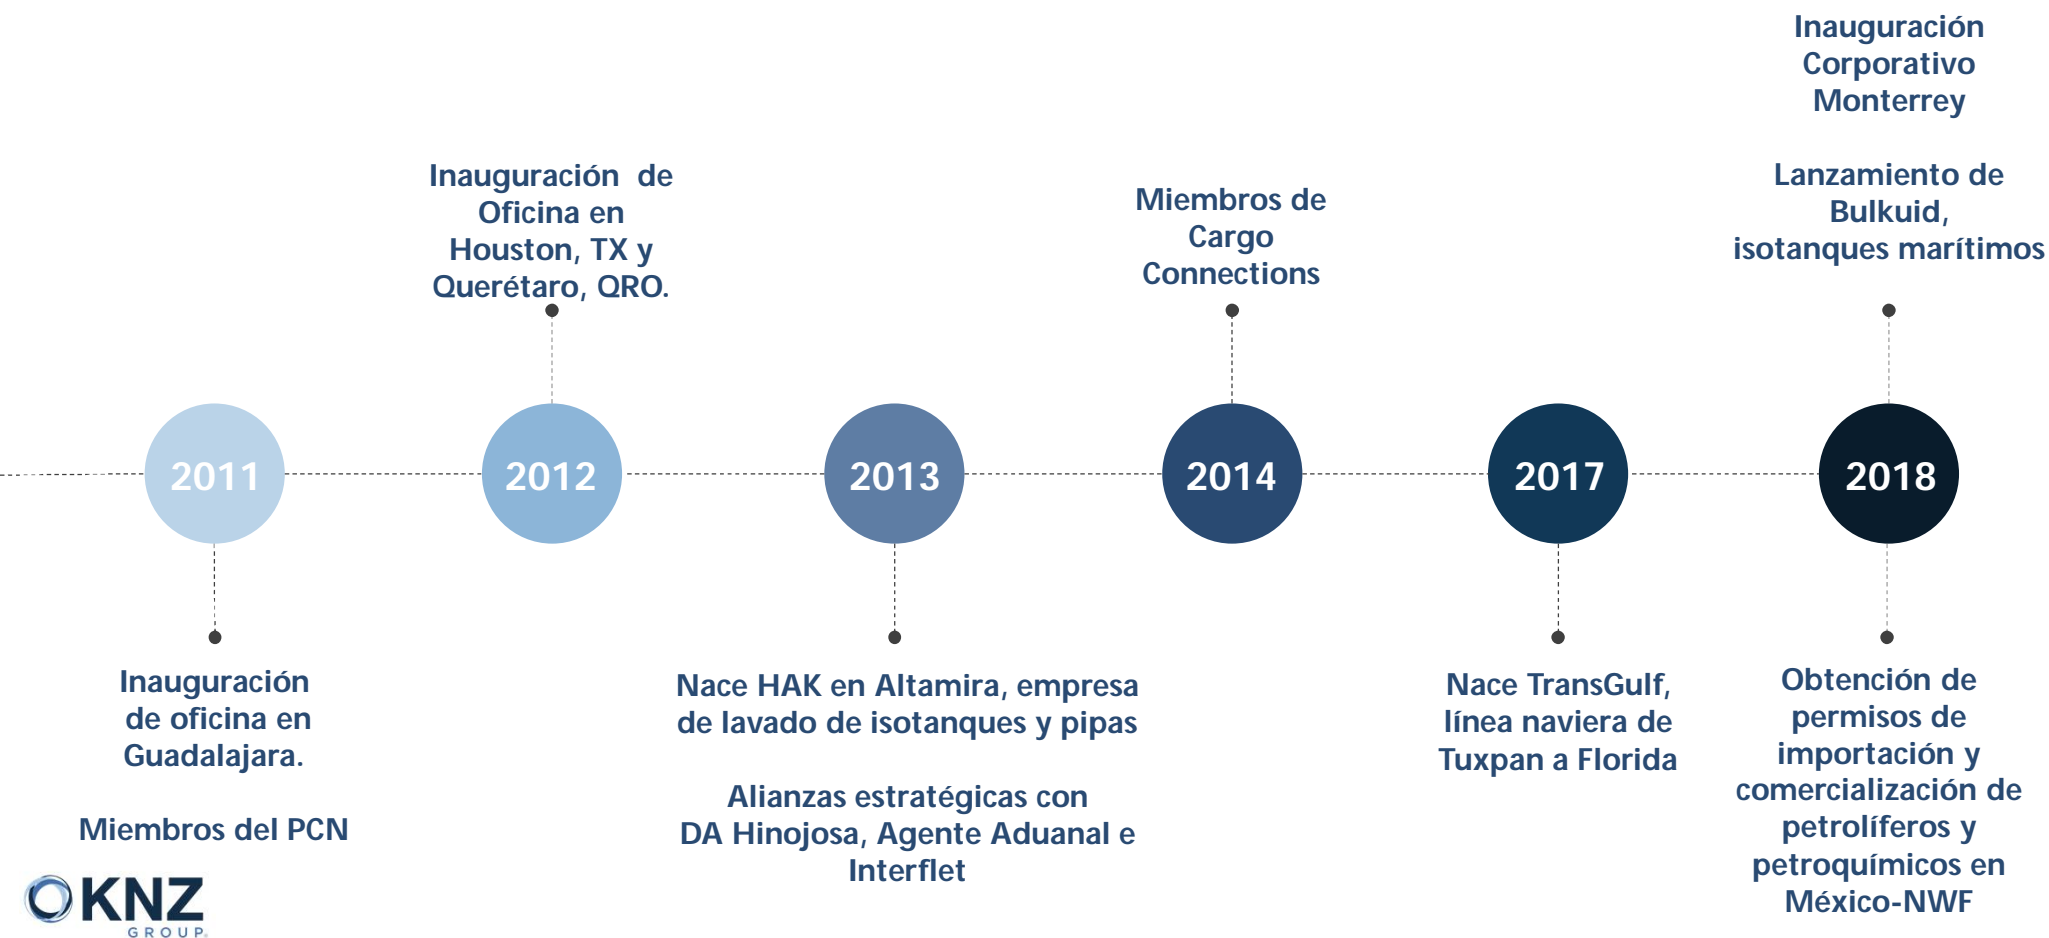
Inauguración Corporativo Monterrey

Lanzamiento de Bulkuid, isotanques marítimos

Inauguración de Oficina en Houston, TX y Querétaro, QRO.

Miembros de Cargo Connections

2011

2012

2013

2014

2017

2018

Inauguración de oficina en Guadalajara.

Miembros del PCN

Nace HAK en Altamira, empresa de lavado de isotanques y pipas

Alianzas estratégicas con DA Hinojosa, Agente Aduanal e Interflet

Nace TransGulf, línea naviera de Tuxpan a Florida

Obtención de permisos de importación y comercialización de petrolíferos y petroquímicos en México-NWF

KNZ GROUP